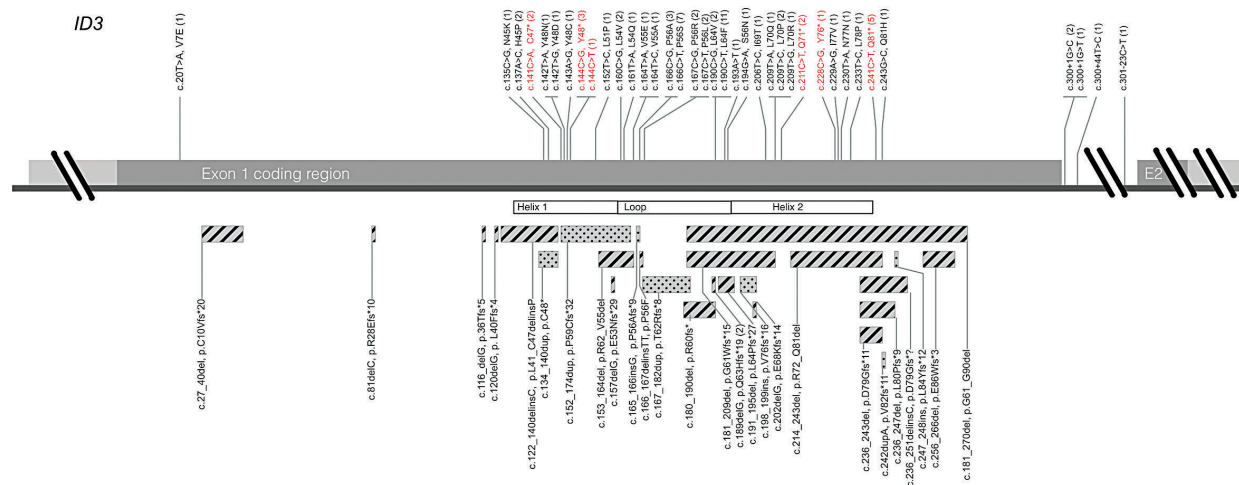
ID3

c.20T>A, V7E (1)

c.135C>G, N45K (1)
c.137A>C, H46P (2)
c.141C>A, C47* (2)
c.142T>A, Y48N (1)
c.142T>G, Y48D (1)
c.143A>G, Y48C (1)
c.144C>G, Y48* (3)
c.144C>T (1)
c.152T>C, L51P (1)
c.160C>G, L54V (2)
c.161T>A, L54Q (1)
c.164T>A, V55E (1)
c.164T>C, V55A (1)
c.166C>G, P56A (3)
c.166C>T, P56S (7)
c.167C>G, P56R (2)
c.167C>T, P56L (2)
c.190C>G, L64V (2)
c.190C>T, L64F (1)
c.193A>T (1)
c.194G>A, S56N (1)
c.206T>C, I69T (1)
c.209T>A, L70Q (1)
c.209T>C, L70P (2)
c.209T>G, L70R (1)
c.211C>T, Q71* (2)
c.228C>G, Y76* (1)
c.229A>G, I77V (1)
c.230T>A, N77N (1)
c.233T>C, L78P (1)
c.241C>T, Q81* (5)
c.243G>C, Q81H (1)

c.300+1G>C (2)
c.300+1G>T (1)
c.300+44T>C (1)
c.301-23C>T (1)

Exon 1 coding region

E2

Helix 1
Loop
Helix 2

c.27_40del, p.C10Vfs*20
c.81delC, p.R28Efs*10
c.116_delG, p.I36Tfs*5
c.120delG, p.L40Ffs*4
c.122_140delinsC, p.L41_C47delinsP
c.134_140dup, p.C48*
c.152_174dup, p.P59Cfs*32
c.153_164del, p.R62_V55del
c.157delG, p.E53Nfs*29
c.165_166insG, p.P56Afs*9
c.166_167delinsTT, p.P56F
c.167_182dup, p.T62Rfs*8
c.180_190del, p.R60fs*
c.181_209del, p.G61Wfs*15
c.189delG, p.Q63Hfs*19 (2)
c.191_195del, p.L64Pfs*27
c.198_199ins, p.V76Ifs*16
c.202delG, p.E68Kfs*14
c.214_243del, p.R72_Q81del
c.236_243del, p.D79Gfs*11
c.242dupA, p.V82fs*11
c.236_247del, p.L80Pfs*9
c.236_251delinsC, p.D79Gfs*7
c.247_248ins, p.L84Yfs*12
c.256_266del, p.E86Wfs*3
c.181_270del, p.G61_G90del